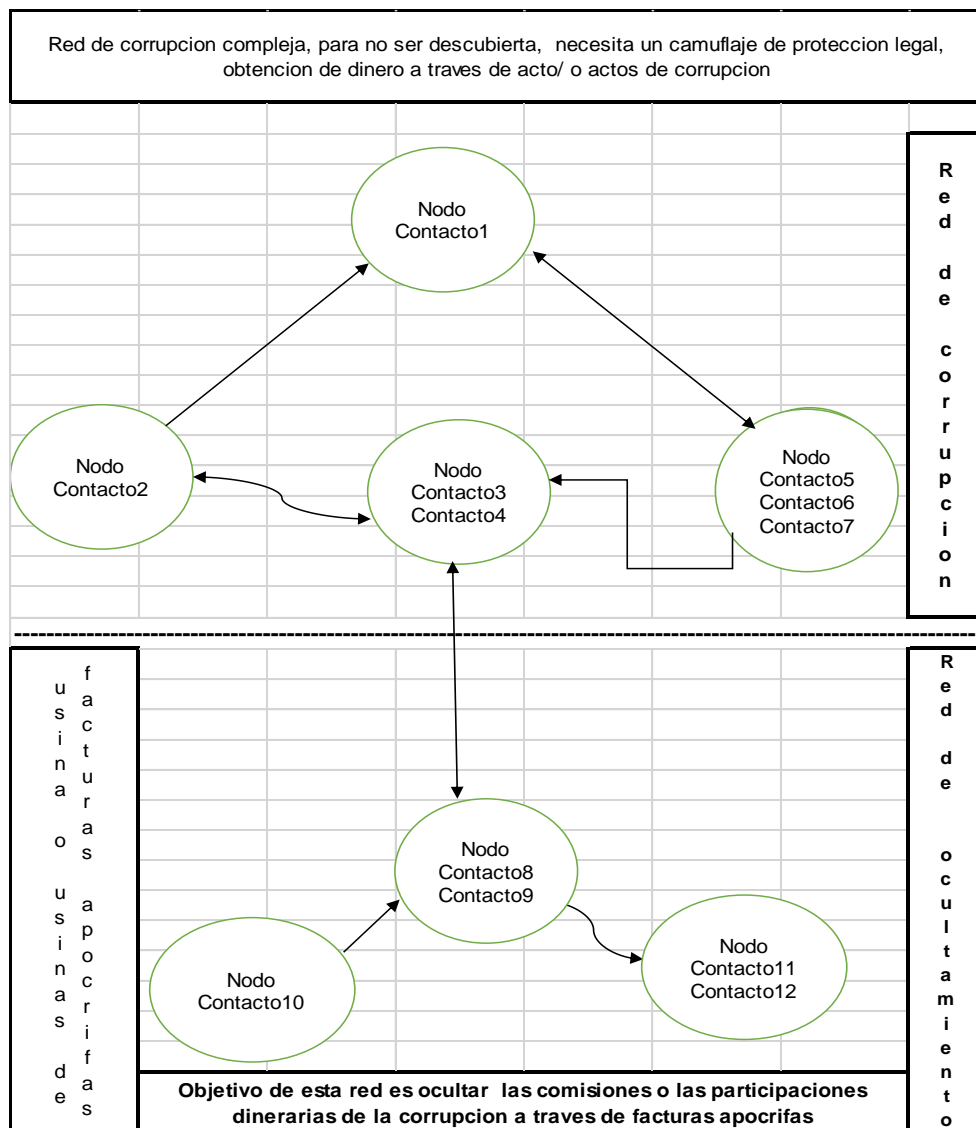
Red de corrupcion compleja, para no ser descubierta, necesita un camuflaje de proteccion legal, obtencion de dinero a traves de acto/ o actos de corrupcion

Nodo
Contacto1

Nodo
Contacto2

Nodo
Contacto3
Contacto4

Nodo
Contacto5
Contacto6
Contacto7

Red de corrupcion

usina o usinas de facturas apocrifas

Nodo
Contacto8
Contacto9

Nodo
Contacto10

Nodo
Contacto11
Contacto12

Red de ocultamiento

Objetivo de esta red es ocultar las comisiones o las participaciones dinerarias de la corrupcion a traves de facturas apocrifas